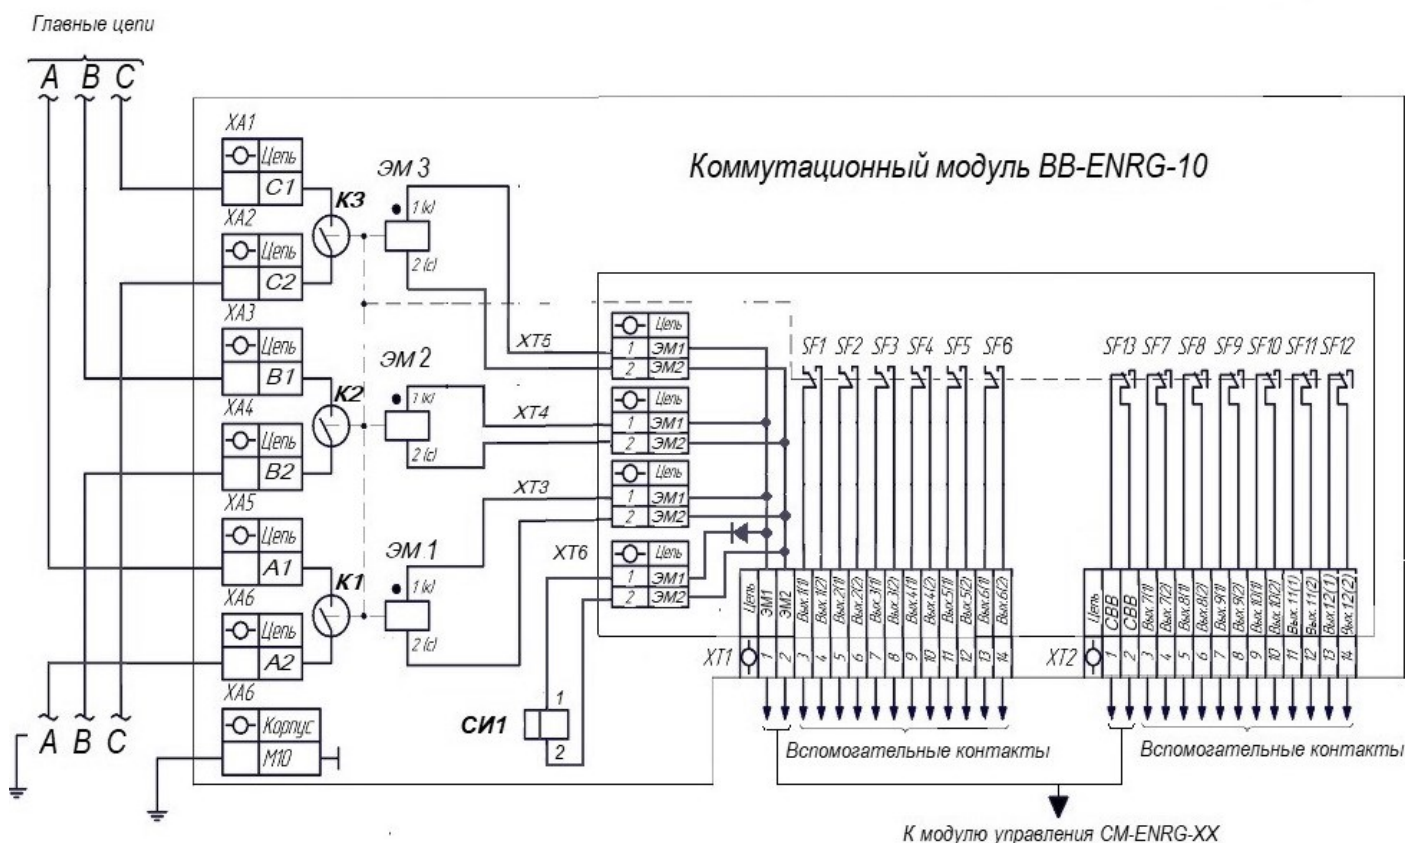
Главные цепи

A B C

XA1
Цепь
C1
XA2
Цепь
C2
XA3
Цепь
B1
XA4
Цепь
B2
XA5
Цепь
A1
XA6
Цепь
A2
XA6
Корпус
M10

K3
K2
K1

ЭМ 3
1 (k)
2 (c)
ЭМ 2
1 (k)
2 (c)
ЭМ 1
1 (k)
2 (c)

Коммутационный модуль BB-ENRG-10

XT5
Цепь
1 ЭМ1
2 ЭМ2
XT4
Цепь
1 ЭМ1
2 ЭМ2
XT3
Цепь
1 ЭМ1
2 ЭМ2
XT6
Цепь
1 ЭМ1
2 ЭМ2

СИ1
1
2

SF1 SF2 SF3 SF4 SF5 SF6

SF13 SF7 SF8 SF9 SF10 SF11 SF12

XT1
| Цепь | ЭМ1 | ЭМ2 | Вых.1(1) | Вых.1(2) | Вых.2(1) | Вых.2(2) | Вых.3(1) | Вых.3(2) | Вых.4(1) | Вых.4(2) | Вых.5(1) | Вых.5(2) | Вых.6(1) | Вых.6(2) |
|---|---|---|---|---|---|---|---|---|---|---|---|---|---|---|
| | 1 | 2 | 3 | 4 | 5 | 6 | 7 | 8 | 9 | 10 | 11 | 12 | 13 | 14 |

XT2
| Цепь | СВВ | СВВ | Вых.7(1) | Вых.7(2) | Вых.8(1) | Вых.8(2) | Вых.9(1) | Вых.9(2) | Вых.10(1) | Вых.10(2) | Вых.11(1) | Вых.11(2) | Вых.12(1) | Вых.12(2) |
|---|---|---|---|---|---|---|---|---|---|---|---|---|---|---|
| | 1 | 2 | 3 | 4 | 5 | 6 | 7 | 8 | 9 | 10 | 11 | 12 | 13 | 14 |

A B C

Вспомогательные контакты
Вспомогательные контакты

К модулю управления CM-ENRG-XX